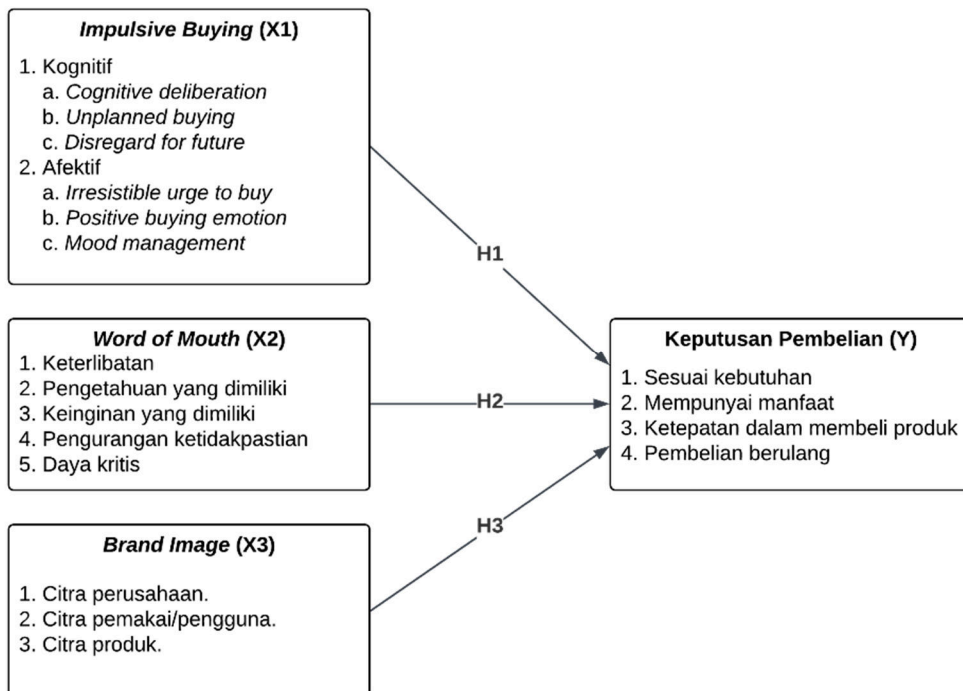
Impulsive Buying (X1)
1. Kognitif
a. Cognitive deliberation
b. Unplanned buying
c. Disregard for future
2. Afektif
a. Irresistible urge to buy
b. Positive buying emotion
c. Mood management

H1

Word of Mouth (X2)
1. Keterlibatan
2. Pengetahuan yang dimiliki
3. Keinginan yang dimiliki
4. Pengurangan ketidakpastian
5. Daya kritis

H2

Keputusan Pembelian (Y)
1. Sesuai kebutuhan
2. Mempunyai manfaat
3. Ketepatan dalam membeli produk
4. Pembelian berulang

H3

Brand Image (X3)
1. Citra perusahaan.
2. Citra pemakai/pengguna.
3. Citra produk.